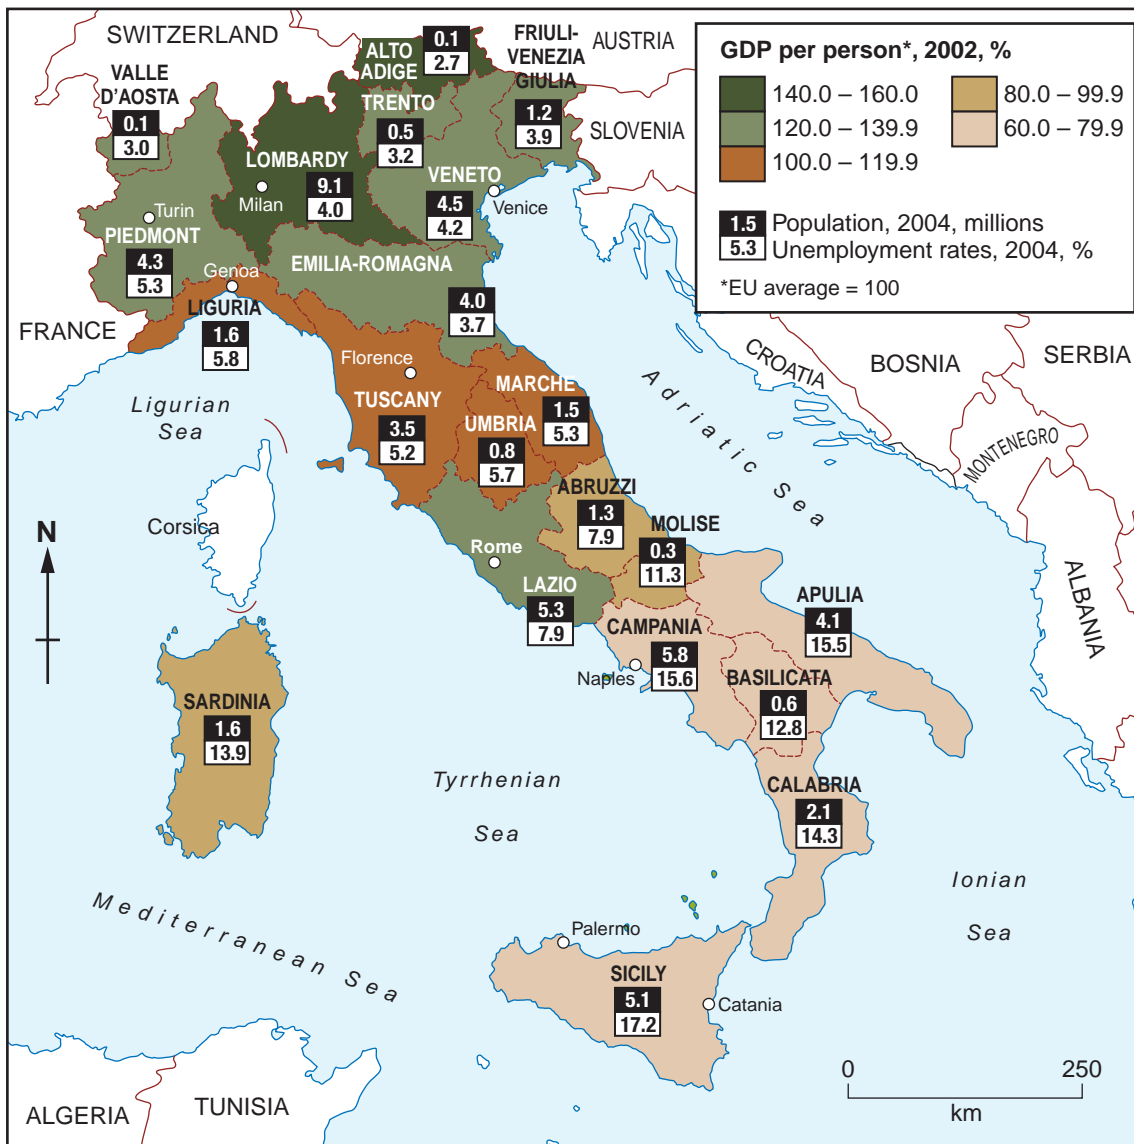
GDP per person*, 2002, %
140.0 – 160.0
120.0 – 139.9
100.0 – 119.9
80.0 – 99.9
60.0 – 79.9
1.5 Population, 2004, millions
5.3 Unemployment rates, 2004, %
*EU average = 100

SWITZERLAND
AUSTRIA
SLOVENIA
CROATIA
BOSNIA
SERBIA
MONTENEGRO
ALBANIA
FRANCE
ALGERIA
TUNISIA
Corsica

ALTO ADIGE 0.1 2.7
FRIULI-VENEZIA GIULIA 1.2 3.9
VALLE D'AOSTA 0.1 3.0
TRENTO 0.5 3.2
LOMBARDY 9.1 4.0
Milan
VENETO 4.5 4.2
Venice
Turin
PIEDMONT 4.3 5.3
Genoa
EMILIA-ROMAGNA 4.0 3.7
LIGURIA 1.6 5.8
Florence
TUSCANY 3.5 5.2
MARCHE 1.5 5.3
UMBRIA 0.8 5.7
ABRUZZI 1.3 7.9
MOLISE 0.3 11.3
Rome
LAZIO 5.3 7.9
CAMPANIA 5.8 15.6
Naples
APULIA 4.1 15.5
BASILICATA 0.6 12.8
CALABRIA 2.1 14.3
SARDINIA 1.6 13.9
Palermo
SICILY 5.1 17.2
Catania

Ligurian Sea
Adriatic Sea
Tyrrhenian Sea
Ionian Sea
Mediterranean Sea

N
0 250
km